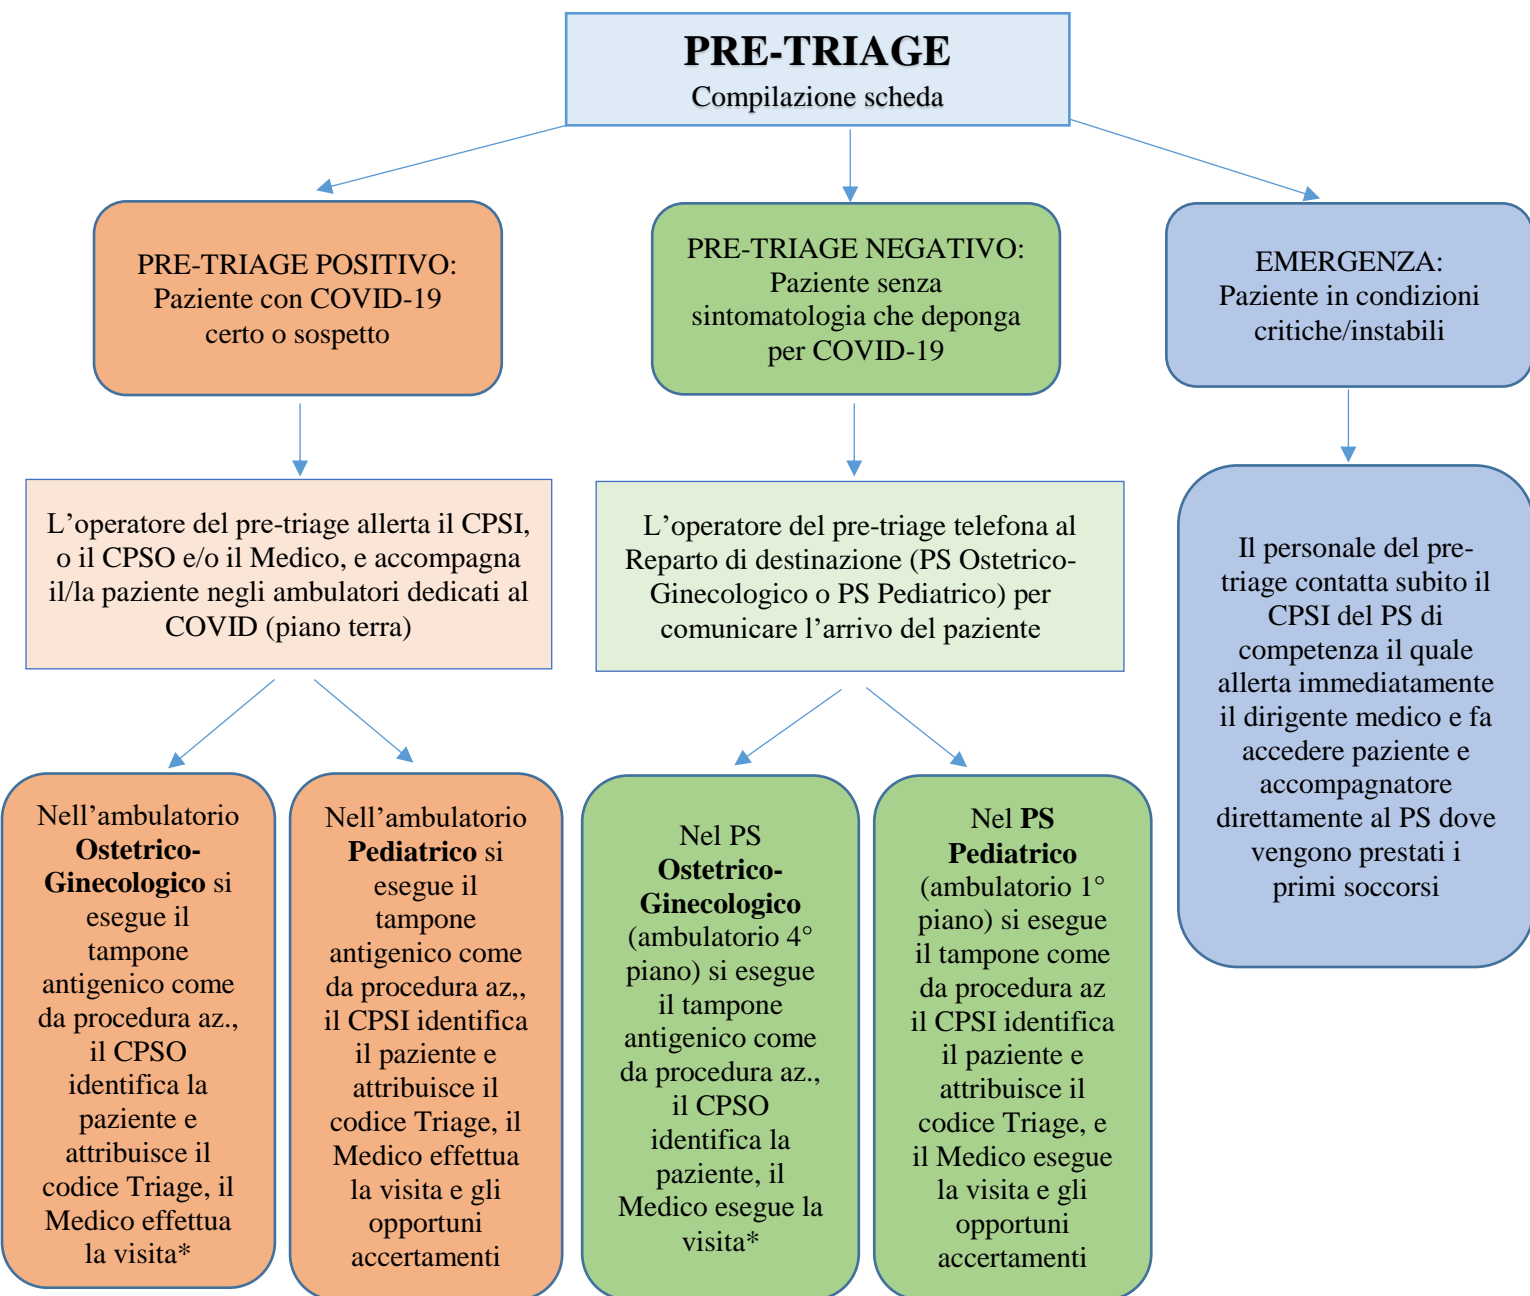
**PRE-TRIAGE**
Compilazione scheda

PRE-TRIAGE POSITIVO: Paziente con COVID-19 certo o sospetto

PRE-TRIAGE NEGATIVO: Paziente senza sintomatologia che deponga per COVID-19

EMERGENZA: Paziente in condizioni critiche/instabili

L’operatore del pre-triage allerta il CPSI, o il CPSO e/o il Medico, e accompagna il/la paziente negli ambulatori dedicati al COVID (piano terra)

L’operatore del pre-triage telefona al Reparto di destinazione (PS Ostetrico-Ginecologico o PS Pediatrico) per comunicare l’arrivo del paziente

Il personale del pre-triage contatta subito il CPSI del PS di competenza il quale allerta immediatamente il dirigente medico e fa accedere paziente e accompagnatore direttamente al PS dove vengono prestati i primi soccorsi

Nell’ambulatorio **Ostetrico-Ginecologico** si esegue il tampone antigenico come da procedura az., il CPSO identifica la paziente e attribuisce il codice Triage, il Medico effettua la visita*

Nell’ambulatorio **Pediatrico** si esegue il tampone antigenico come da procedura az,, il CPSI identifica il paziente e attribuisce il codice Triage, il Medico effettua la visita e gli opportuni accertamenti

Nel PS **Ostetrico-Ginecologico** (ambulatorio 4° piano) si esegue il tampone antigenico come da procedura az., il CPSO identifica la paziente, il Medico esegue la visita*

Nel **PS Pediatrico** (ambulatorio 1° piano) si esegue il tampone come da procedura az il CPSI identifica il paziente e attribuisce il codice Triage, e il Medico esegue la visita e gli opportuni accertamenti